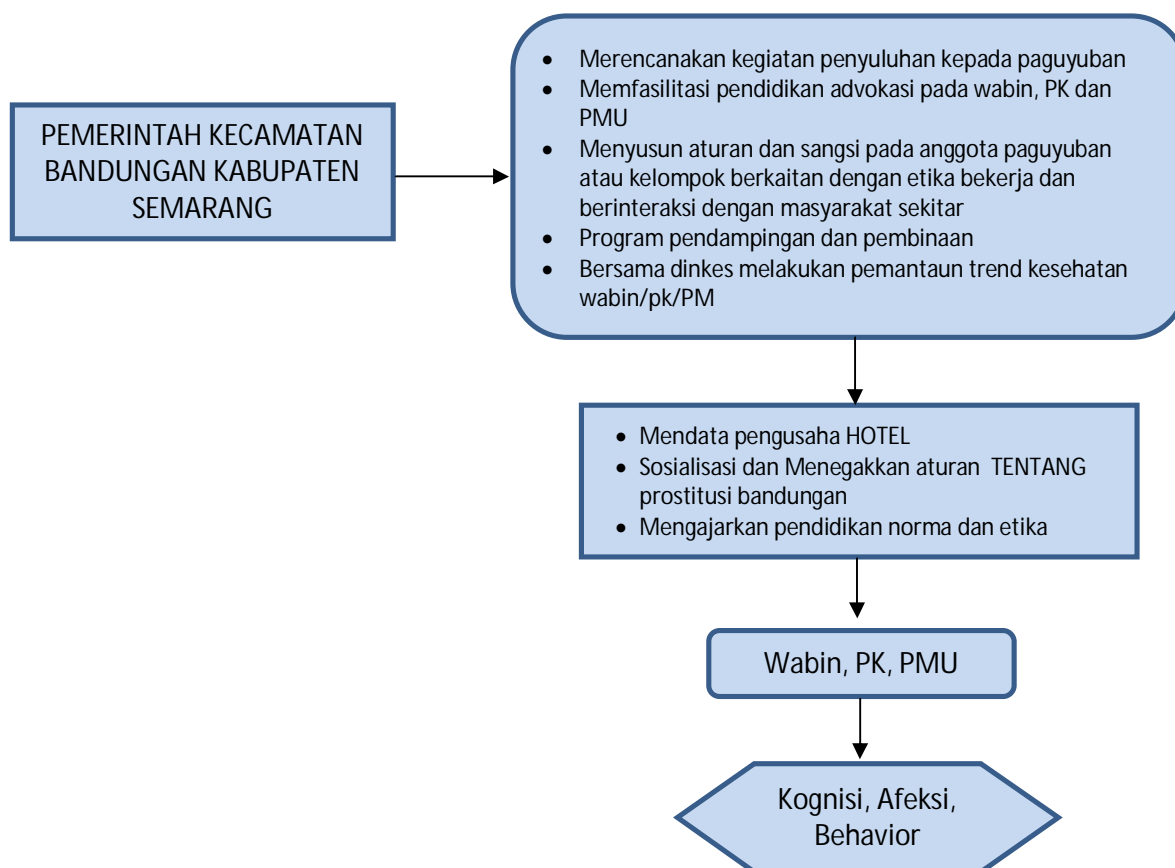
PEMERINTAH KECAMATAN BANDUNGAN KABUPATEN SEMARANG

- Merencanakan kegiatan penyuluhan kepada paguyuban
- Memfasilitasi pendidikan advokasi pada wabin, PK dan PMU
- Menyusun aturan dan sangsi pada anggota paguyuban atau kelompok berkaitan dengan etika bekerja dan berinteraksi dengan masyarakat sekitar
- Program pendampingan dan pembinaan
- Bersama dinkes melakukan pemantaun trend kesehatan wabin/pk/PM

- Mendata pengusaha HOTEL
- Sosialisasi dan Menegakkan aturan TENTANG prostitusi bandungan
- Mengajarkan pendidikan norma dan etika

Wabin, PK, PMU

Kognisi, Afeksi, Behavior